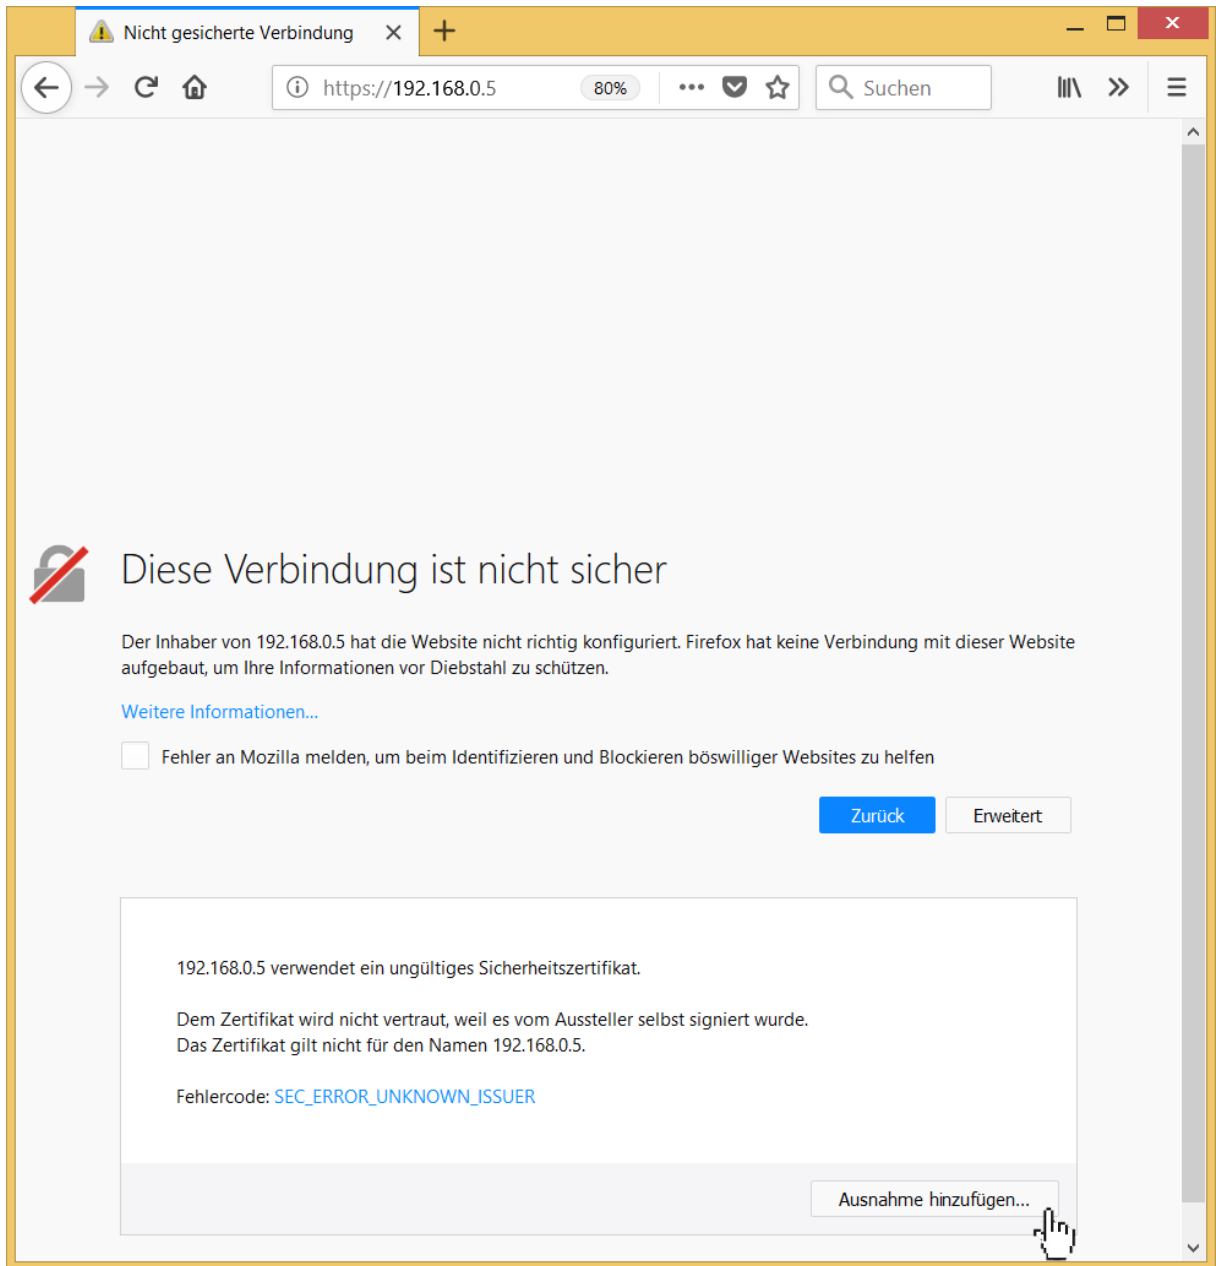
Nicht gesicherte Verbindung

https://192.168.0.5 80% Suchen

Diese Verbindung ist nicht sicher

Der Inhaber von 192.168.0.5 hat die Website nicht richtig konfiguriert. Firefox hat keine Verbindung mit dieser Website aufgebaut, um Ihre Informationen vor Diebstahl zu schützen.

Weitere Informationen...

Fehler an Mozilla melden, um beim Identifizieren und Blockieren böswilliger Websites zu helfen

Zurück Erweitert

192.168.0.5 verwendet ein ungültiges Sicherheitszertifikat.

Dem Zertifikat wird nicht vertraut, weil es vom Aussteller selbst signiert wurde.
Das Zertifikat gilt nicht für den Namen 192.168.0.5.

Fehlercode: SEC_ERROR_UNKNOWN_ISSUER

Ausnahme hinzufügen...